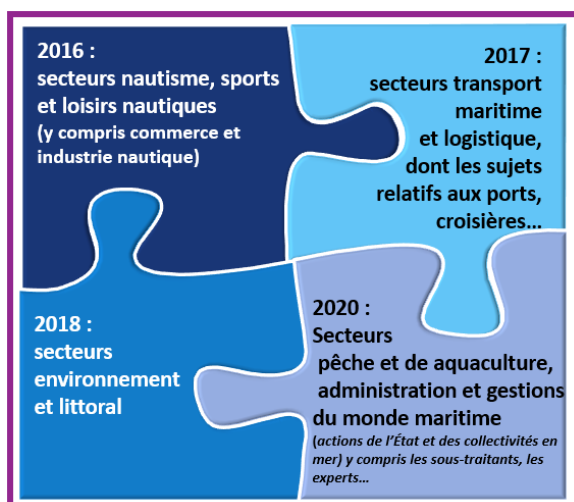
2016 :
secteurs nautisme, sports et loisirs nautiques
(y compris commerce et industrie nautique)

2017 :
secteurs transport maritime et logistique, dont les sujets relatifs aux ports, croisières…

2018 :
secteurs environnement et littoral

2020 :
Secteurs pêche et de aquaculture, administration et gestions du monde maritime
(actions de l'État et des collectivités en mer) y compris les sous-traitants, les experts…